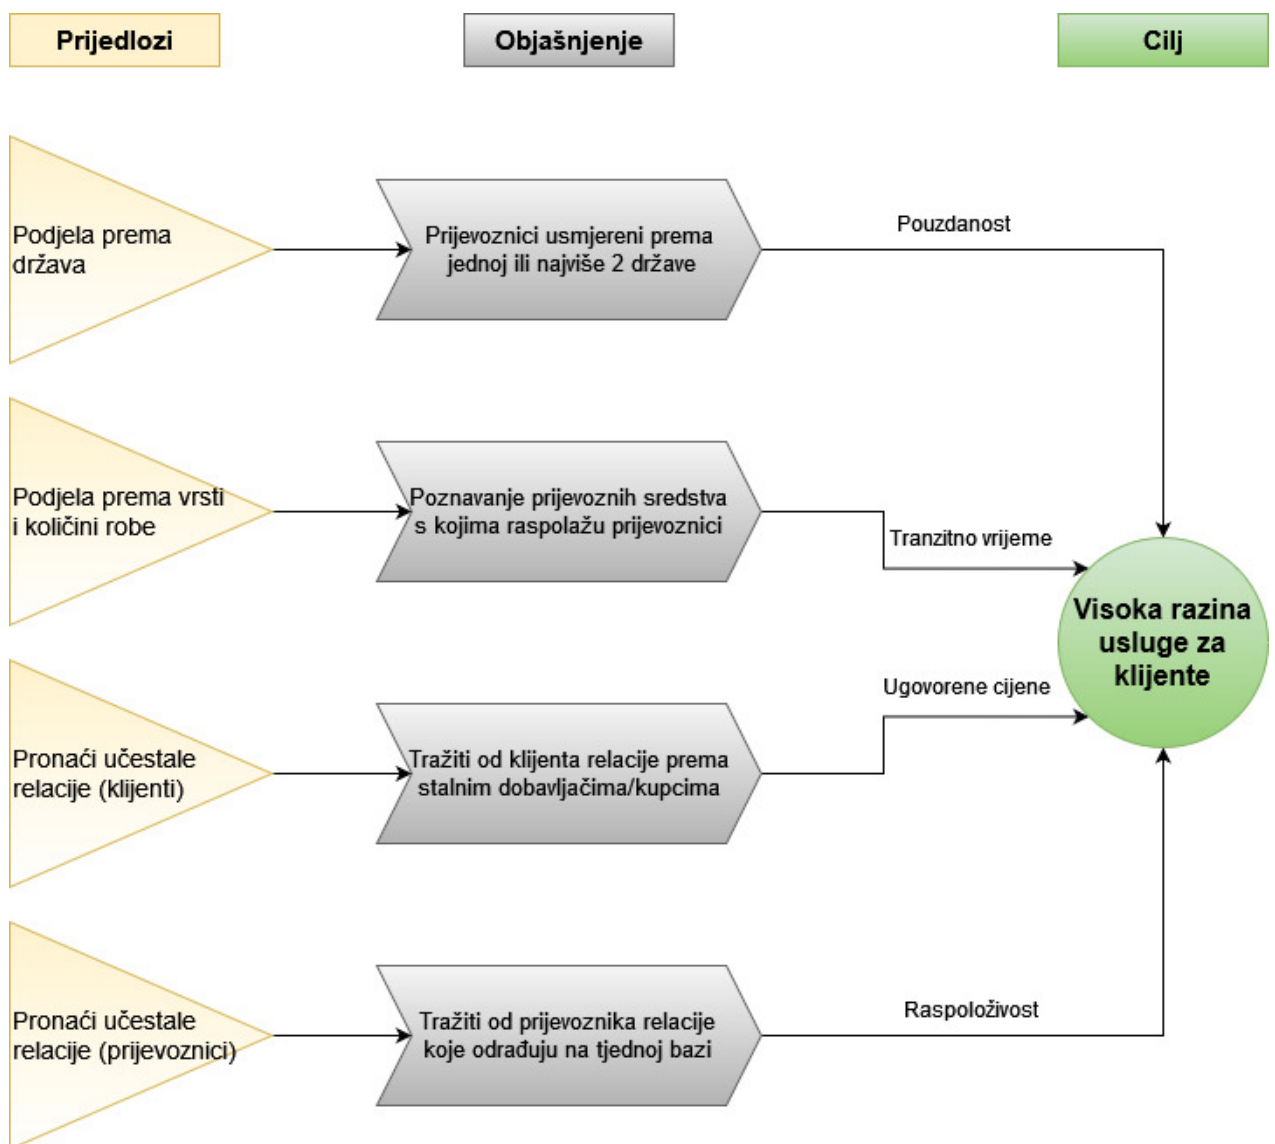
Prijedlozi

Objašnjenje

Cilj

Podjela prema država

Prijevoznici usmjereni prema jednoj ili najviše 2 države

Pouzdanost

Podjela prema vrsti i količini robe

Poznavanje prijevoznih sredstva s kojima raspolažu prijevoznici

Tranzitno vrijeme

Visoka razina usluge za klijente

Ugovorene cijene

Pronaći učestale relacije (klijenti)

Tražiti od klijenta relacije prema stalnim dobavljačima/kupcima

Pronaći učestale relacije (prijevoznici)

Tražiti od prijevoznika relacije koje odrađuju na tjednoj bazi

Raspoloživost